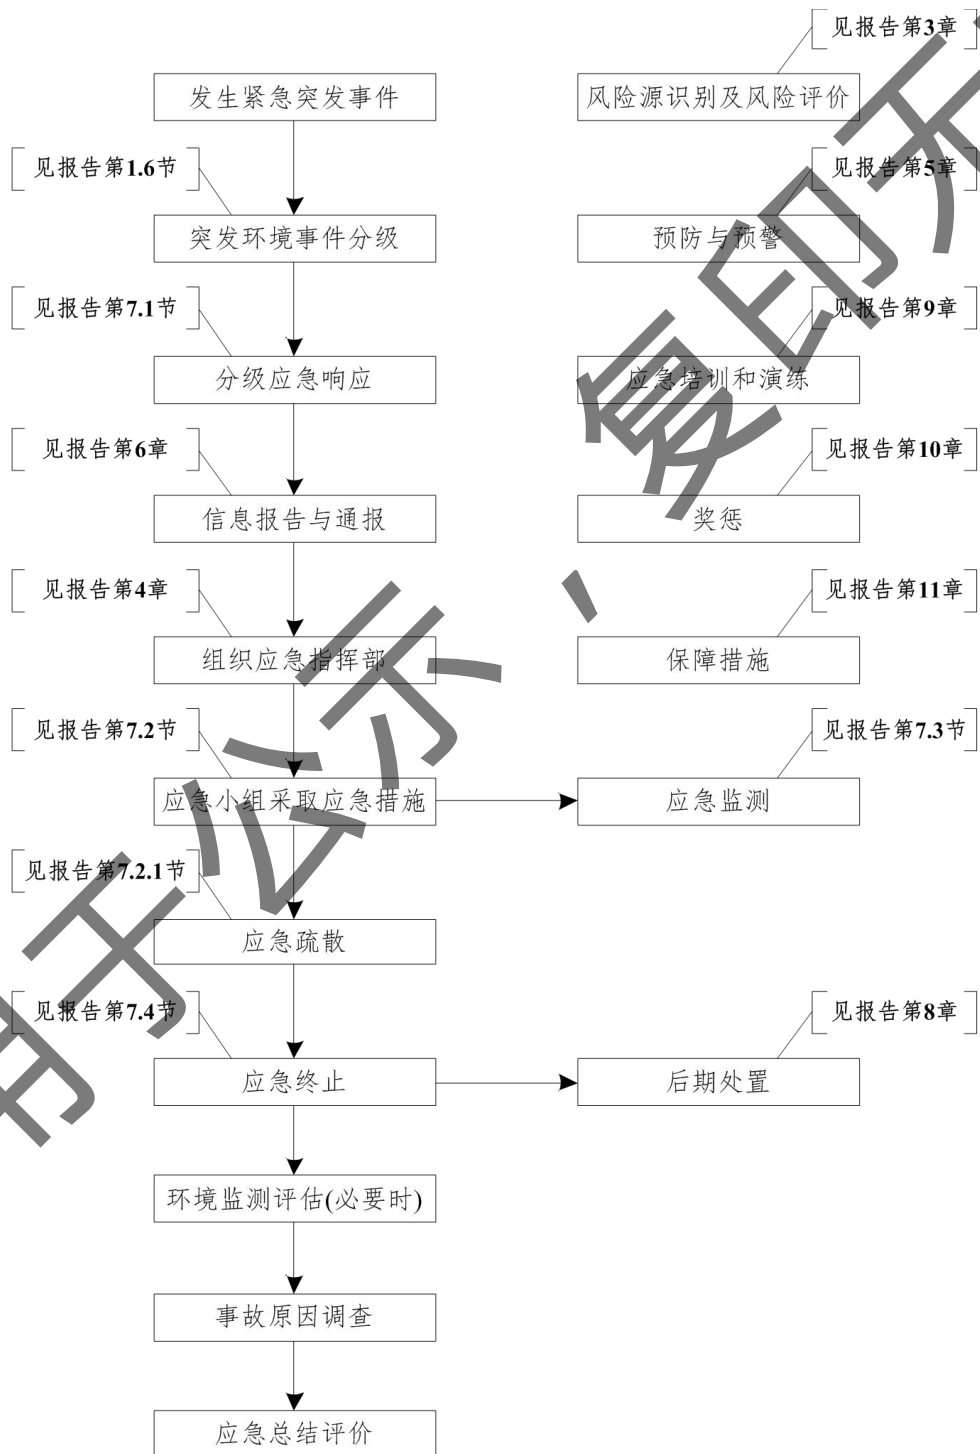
见报告第3章

发生紧急突发事件

风险源识别及风险评价

见报告第1.6节

见报告第5章

突发环境事件分级

预防与预警

见报告第7.1节

见报告第9章

分级应急响应

应急培训和演练

见报告第6章

见报告第10章

信息报告与通报

奖惩

见报告第4章

见报告第11章

组织应急指挥部

保障措施

见报告第7.2节

见报告第7.3节

应急小组采取应急措施

应急监测

见报告第7.2.1节

应急疏散

见报告第7.4节

见报告第8章

应急终止

后期处置

环境监测评估(必要时)

事故原因调查

应急总结评价

用于公示、复印无